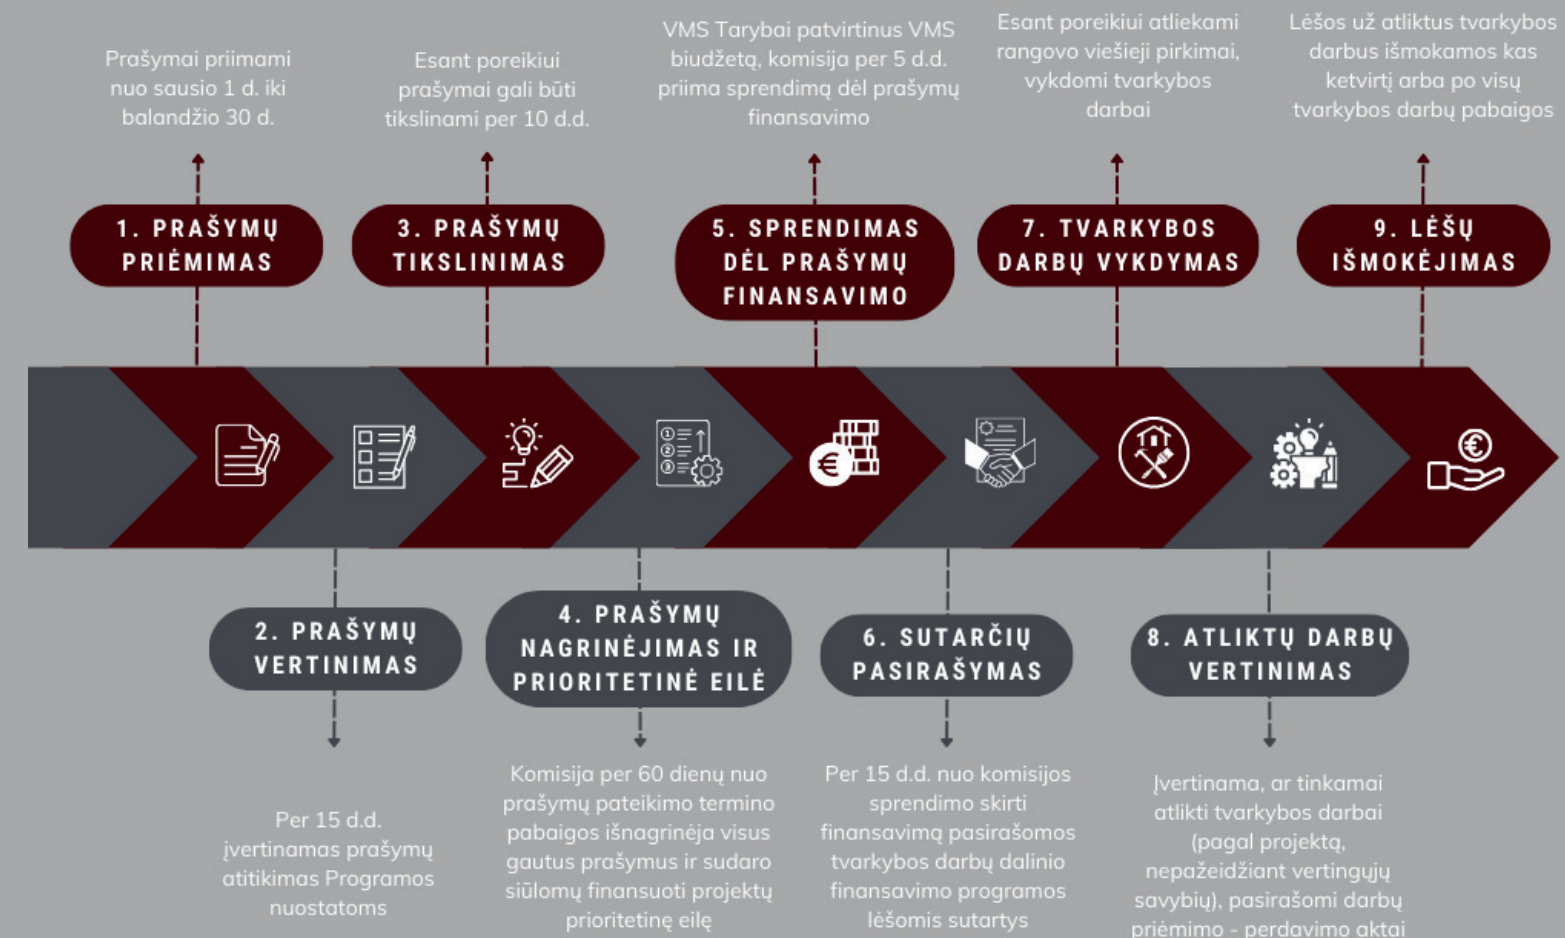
Prašymai priimami nuo sausio 1 d. iki balandžio 30 d.

Esant poreikiui prašymai gali būti tikslinami per 10 d.d.

VMS Tarybai patvirtinus VMS biudžetą, komisija per 5 d.d. priima sprendimą dėl prašymų finansavimo

Esant poreikiui atliekami rangovo viešieji pirkimai, vykdomi tvarkybos darbai

Lėšos už atliktus tvarkybos darbus išmokamos kas ketvirtį arba po visų tvarkybos darbų pabaigos

1. PRAŠYMŲ PRIĖMIMAS

3. PRAŠYMŲ TIKSLINIMAS

5. SPRENDIMAS DĖL PRAŠYMŲ FINANSAVIMO

7. TVARKYBOS DARBŲ VYKDYMAS

9. LĖŠŲ IŠMOKĖJIMAS

2. PRAŠYMŲ VERTINIMAS

4. PRAŠYMŲ NAGRINĖJIMAS IR PRIORITETINĖ EILĖ

6. SUTARČIŲ PASIRAŠYMAS

8. ATLIKTŲ DARBŲ VERTINIMAS

Per 15 d.d. įvertinamas prašymų atitikimas Programos nuostatoms

Komisija per 60 dienų nuo prašymų pateikimo termino pabaigos išnagrinėja visus gautus prašymus ir sudaro siūlomų finansuoti projektų prioritetinę eilę

Per 15 d.d. nuo komisijos sprendimo skirti finansavimą pasirašomos tvarkybos darbų dalinio finansavimo programos lėšomis sutartys

Įvertinama, ar tinkamai atlikti tvarkybos darbai (pagal projektą, nepažeidžiant vertingųjų savybių), pasirašomi darbų priėmimo - perdavimo aktai